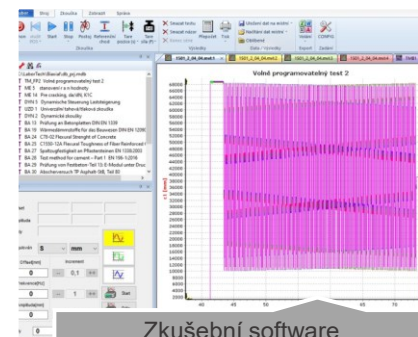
Soubor Stroj Zkouška Zobrazit Správa

Start Stop Pauza Nové Test

Zkouška

Výsledky

Sestavit Rychlý tisk

Uložení dat na sériovku

Data / Výsledky

Export Jazyky COMPU Ústřední

TM_FF2 Volně programovatelný test 2
ME 5 stanovení c a n hodnoty
ME 14 Pre cracking, GA-MV, KIC
DYN 3 Dynamische Steuerung Lastabfolgung
DYN 2 Dynamické zkoušky
BA 13 Prüfung an Betonplatten DIN EN 1339
BA 19 Wärmedämmstoffe für das Bauwesen DIN EN 12090
BA 24 CTB-02 Flexural Strength of Concrete
BA 25 C1550-12A Flexural Toughness of Fiber Reinforced
BA 27 Spaltzugfestigkeit an Pflastersteinen EN 1338:2003
BA 28 Test method for cement – Part 1 EN 196-1:2016
BA 29 Prüfung von Festbeton Teil 13: E-Modul unter Druck
BA 30 Abscherversuch TP Asphalt-StB, Teil 80

Volně programovatelný test 2

mm

0,1

Zkušební software